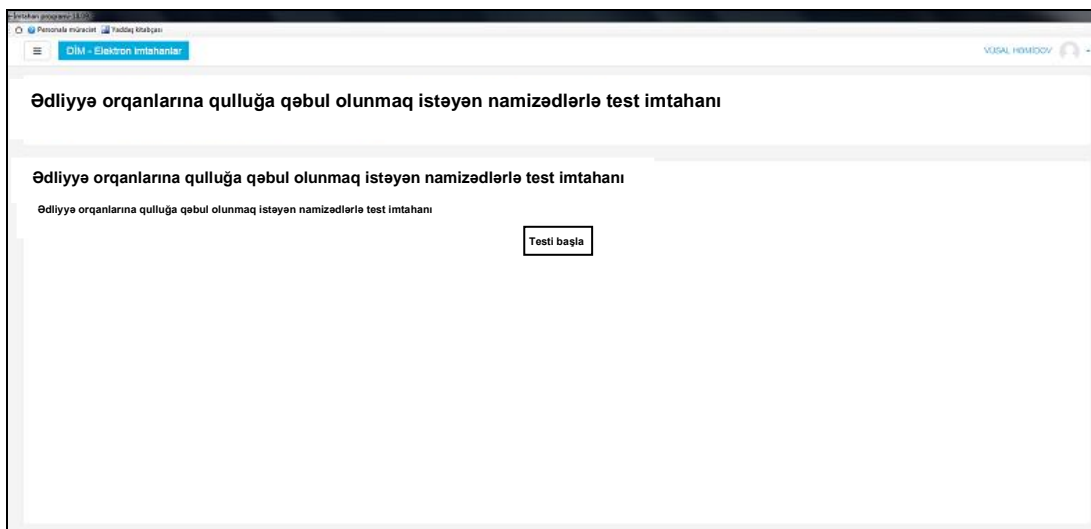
İmtahan proqramı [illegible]
Personala müraciət Yaddaş kitabçası
DİM - Elektron imtahanlar
VÜSAL HƏMİDOV

Ədliyyə orqanlarına qulluğa qəbul olunmaq istəyən namizədlərlə test imtahanı

Ədliyyə orqanlarına qulluğa qəbul olunmaq istəyən namizədlərlə test imtahanı

Ədliyyə orqanlarına qulluğa qəbul olunmaq istəyən namizədlərlə test imtahanı

Testi başla